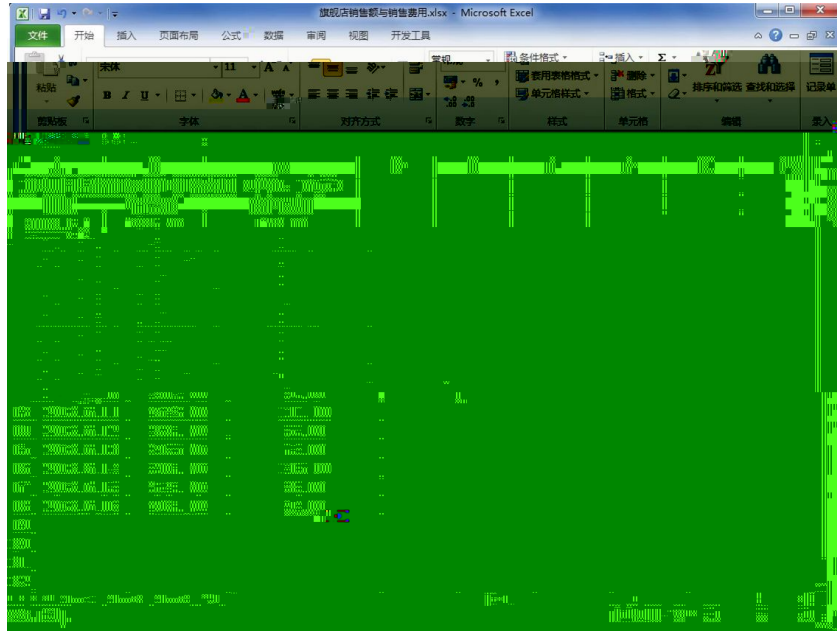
旗舰店销售额与销售费用.xlsx - Microsoft Excel

文件 开始 插入 页面布局 公式 数据 审阅 视图 开发工具

宋体 11 A A
常规
条件格式
套用表格格式
单元格样式
插入
删除
格式
Σ
排序和筛选 查找和选择
记录单
粘贴
B I U
% ,
剪贴板 字体 对齐方式 数字 样式 单元格 编辑 录入

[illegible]